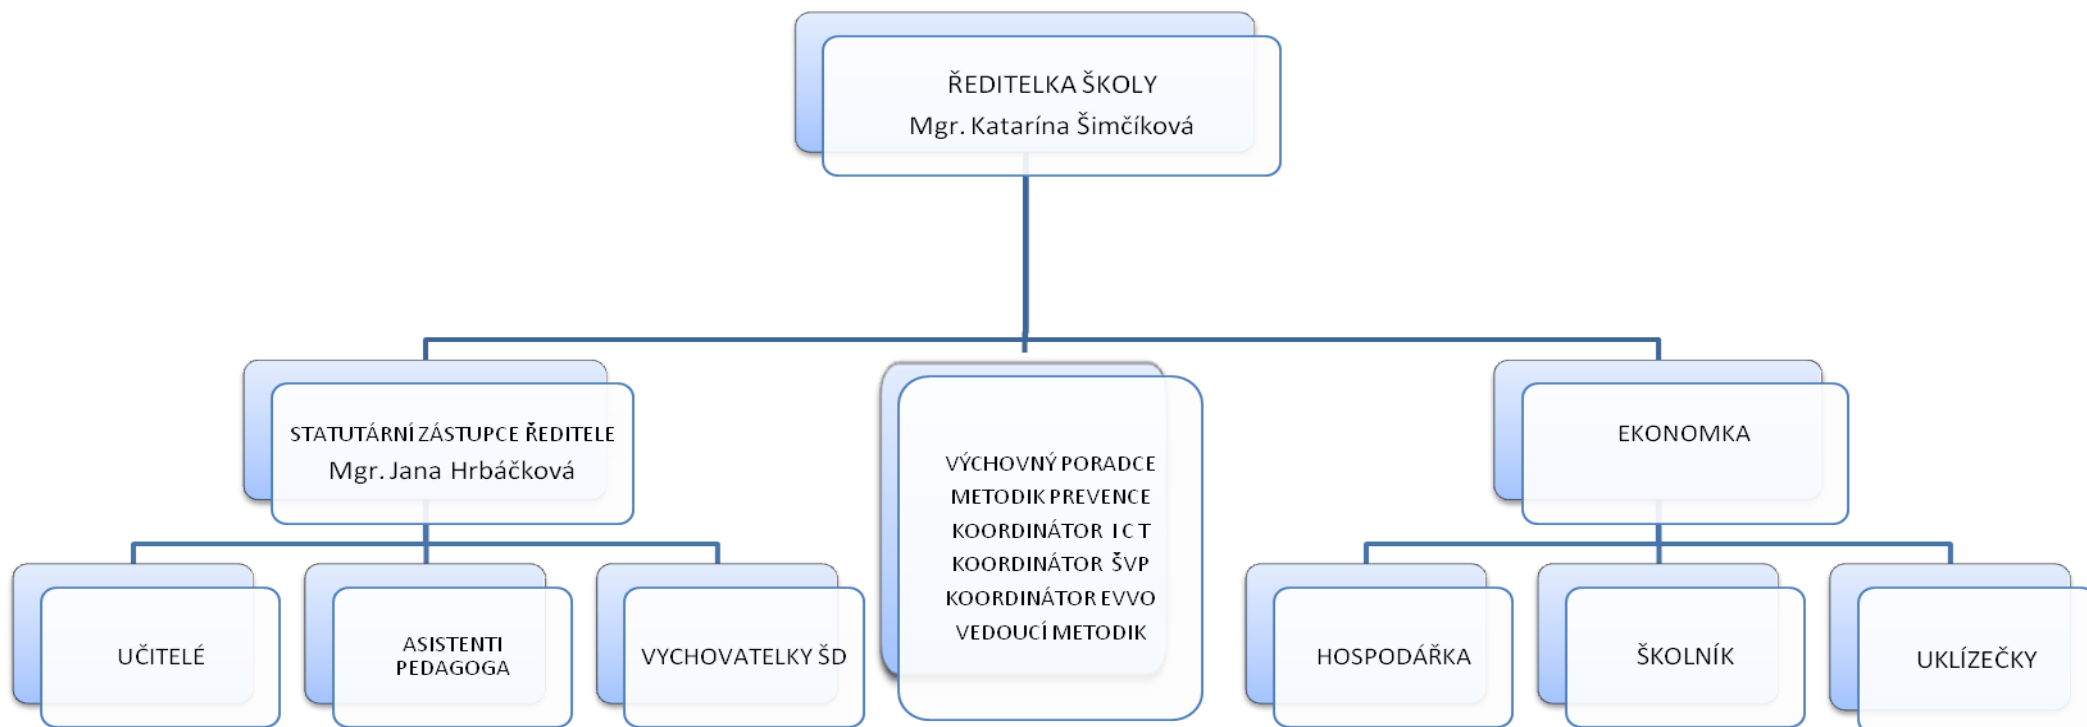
ŘEDITELKA ŠKOLY
Mgr. Katarína Šimčíková

STATUTÁRNÍ ZÁSTUPCE ŘEDITELE
Mgr. Jana Hrbáčková

VÝCHOVNÝ PORADCE
METODIK PREVENCE
KOORDINÁTOR ICT
KOORDINÁTOR ŠVP
KOORDINÁTOR EVVO
VEDOUCÍ METODIK

EKONOMKA

UČITELÉ

ASISTENTI PEDAGOGA

VYCHOVATELKY ŠD

HOSPODÁŘKA

ŠKOLNÍK

UKLÍZEČKY